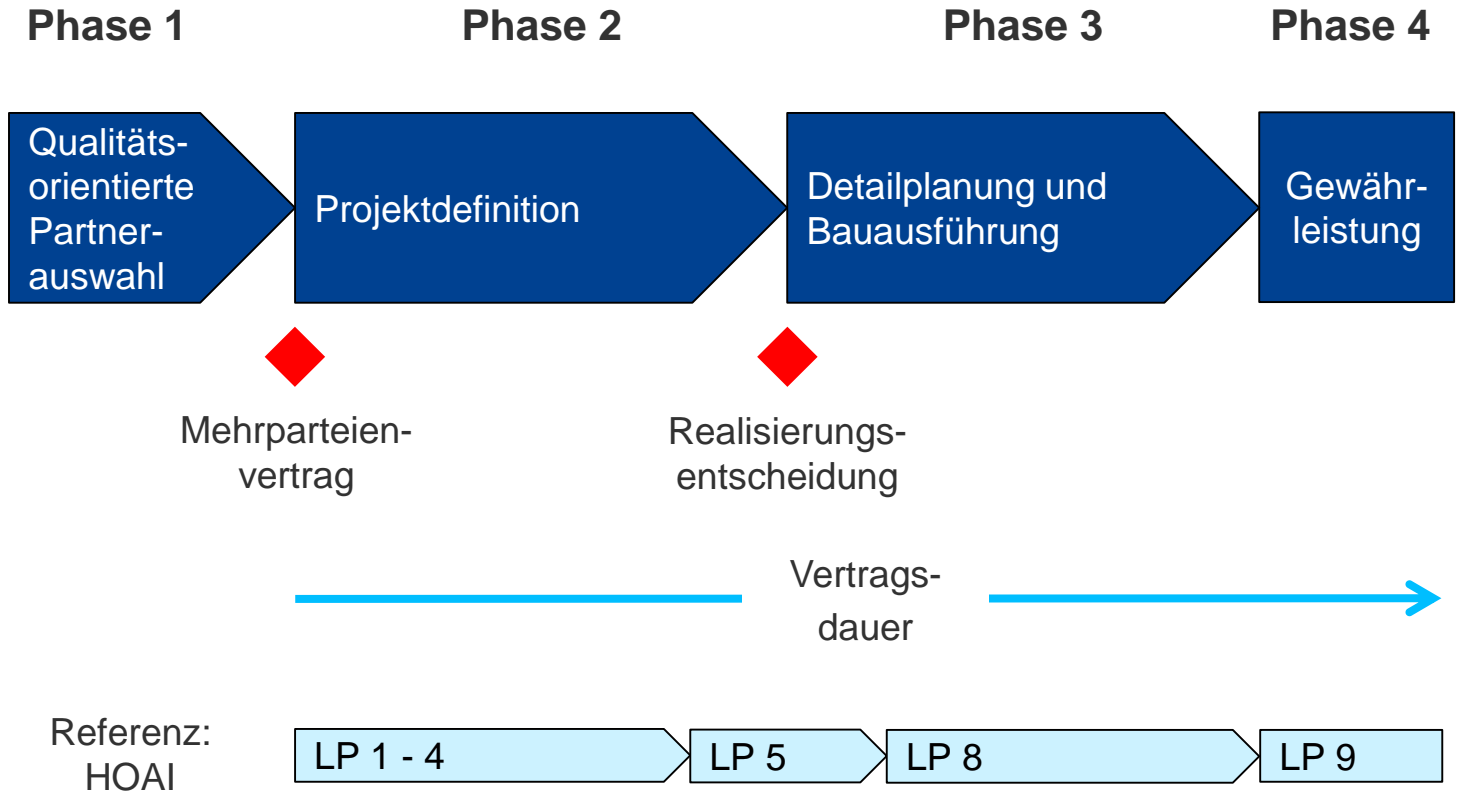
Phase 1
Phase 2
Phase 3
Phase 4

Qualitätsorientierte Partnerauswahl

Projektdefinition

Detailplanung und Bauausführung

Gewährleistung

Mehrparteienvertrag

Realisierungsentscheidung

Vertragsdauer

Referenz: HOAI

LP 1 - 4
LP 5
LP 8
LP 9